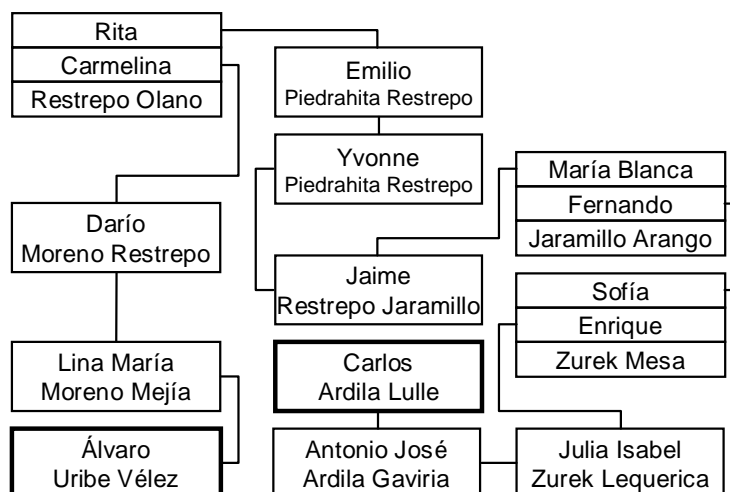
Rita
Carmelina
Restrepo Olano

Emilio
Piedrahita Restrepo

Yvonne
Piedrahita Restrepo

María Blanca
Fernando
Jaramillo Arango

Darío
Moreno Restrepo

Jaime
Restrepo Jaramillo

Sofía
Enrique
Zurek Mesa

Lina María
Moreno Mejía

Carlos
Ardila Lulle

Álvaro
Uribe Vélez

Antonio José
Ardila Gaviria

Julia Isabel
Zurek Lequerica